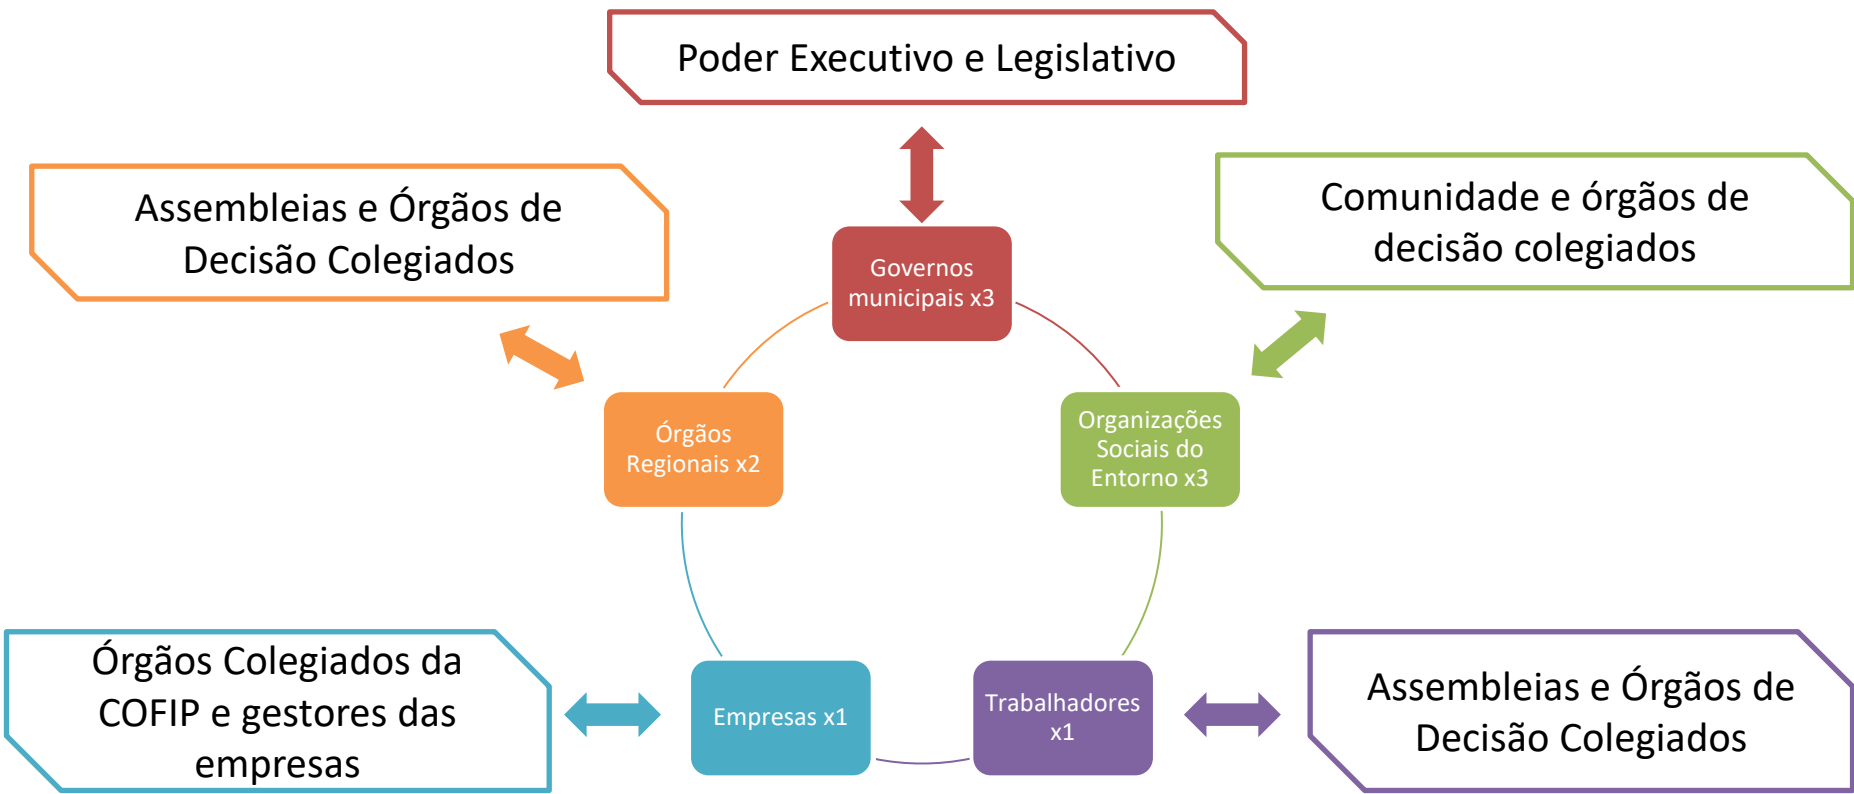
Poder Executivo e Legislativo

Assembleias e Órgãos de Decisão Colegiados

Comunidade e órgãos de decisão colegiados

Governos municipais x3

Órgãos Regionais x2

Organizações Sociais do Entorno x3

Órgãos Colegiados da COFIP e gestores das empresas

Empresas x1

Trabalhadores x1

Assembleias e Órgãos de Decisão Colegiados